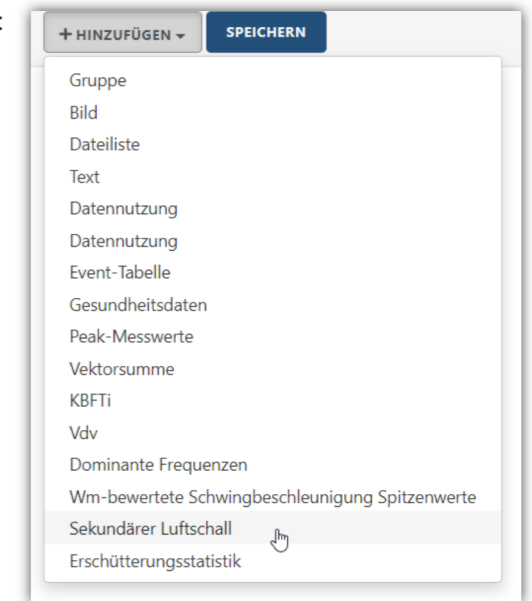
:

+ HINZUFÜGEN ▾ SPEICHERN

Gruppe
Bild
Dateiliste
Text
Datennutzung
Datennutzung
Event-Tabelle
Gesundheitsdaten
Peak-Messwerte
Vektorsumme
KBFTi
Vdv
Dominante Frequenzen
Wm-bewertete Schwingbeschleunigung Spitzenwerte
Sekundärer Luftschall
Erschütterungsstatistik